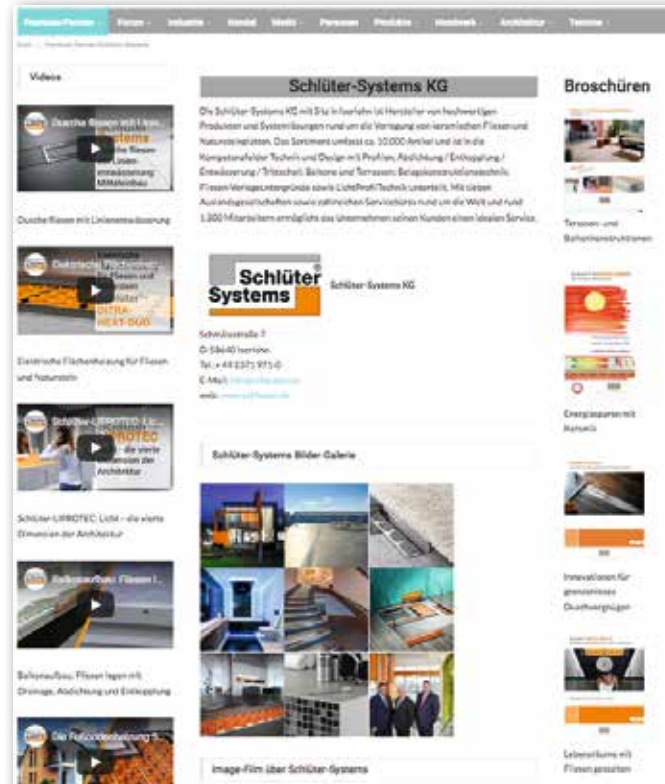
Fliesen-Portal · Fliesen · Industrie · Handel · Medien · Personen · Produkte · Handwerk · Architektur · Termine

Start | Handwerk Fliesen Schlüter-Systems

Videos

Dusche fliesen mit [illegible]

Dusche fliesen mit Linienentwässerung

Elektrische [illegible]

Elektrische Flächenheizung für Fliesen und Naturstein

Schlüter-LIPROTEC: Licht - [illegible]

Schlüter-LIPROTEC: Licht – die vierte Dimension der Architektur

Balkonaufbau: Fliesen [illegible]

Balkonaufbau: Fliesen legen mit Drainage, Abdichtung und Entkopplung

Die Fußbodenheizung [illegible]

Schlüter-Systems KG

Die Schlüter-Systems KG mit Sitz in Iserlohn ist Hersteller von hochwertigen Produkten und Systemlösungen rund um die Verlegung von keramischen Fliesen und Natursteinplatten. Das Sortiment umfasst ca. 10.000 Artikel und ist in die Kompetenzfelder Technik und Design mit Profilen, Abdichtung / Entkopplung / Entwässerung / Trittschall, Balkone und Terrassen, Beispielkonstruktionstechnik, Fliesen-Verlegeuntergründe sowie LichtProfil-Technik unterteilt. Mit sieben Auslandsgesellschaften sowie zahlreichen Servicebüros rund um die Welt und rund 1.300 Mitarbeitern ermöglicht das Unternehmen seinen Kunden einen idealen Service.

Schlüter Systems

Schlüter-Systems KG

Schmölestraße 7
D-58640 Iserlohn
Tel.: + 49 2371 971-0
E-Mail: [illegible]
web: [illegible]

Schlüter-Systems Bilder Galerie

Image-Film über Schlüter-Systems

Broschüren

Terrassen- und Balkonkonstruktionen

Energiesparen mit Komfort

Innovationen für grenzenlose Duschvergnügen

Lebensräume mit Fliesen gestalten